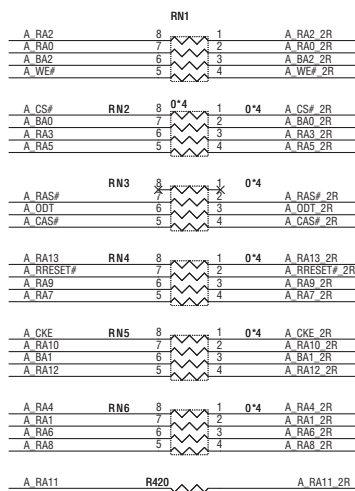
RN1

A_RA2 8 1 A_RA2_2R
A_RA0 7 2 A_RA0_2R
A_BA2 6 3 A_BA2_2R
A_WE# 5 4 A_WE#_2R

A_CS# RN2 8 0*4 1 0*4 A_CS#_2R
A_BA0 7 2 A_BA0_2R
A_RA3 6 3 A_RA3_2R
A_RA5 5 4 A_RA5_2R

RN3 8 1 0*4
A_RAS# 7 2 A_RAS#_2R
A_ODT 6 3 A_ODT_2R
A_CAS# 5 4 A_CAS#_2R

A_RA13 RN4 8 1 0*4 A_RA13_2R
A_RRESET# 7 2 A_RRESET#_2R
A_RA9 6 3 A_RA9_2R
A_RA7 5 4 A_RA7_2R

A_CKE RN5 8 1 0*4 A_CKE_2R
A_RA10 7 2 A_RA10_2R
A_BA1 6 3 A_BA1_2R
A_RA12 5 4 A_RA12_2R

A_RA4 RN6 8 1 0*4 A_RA4_2R
A_RA1 7 2 A_RA1_2R
A_RA6 6 3 A_RA6_2R
A_RA8 5 4 A_RA8_2R

A_RA11 R420 A_RA11_2R